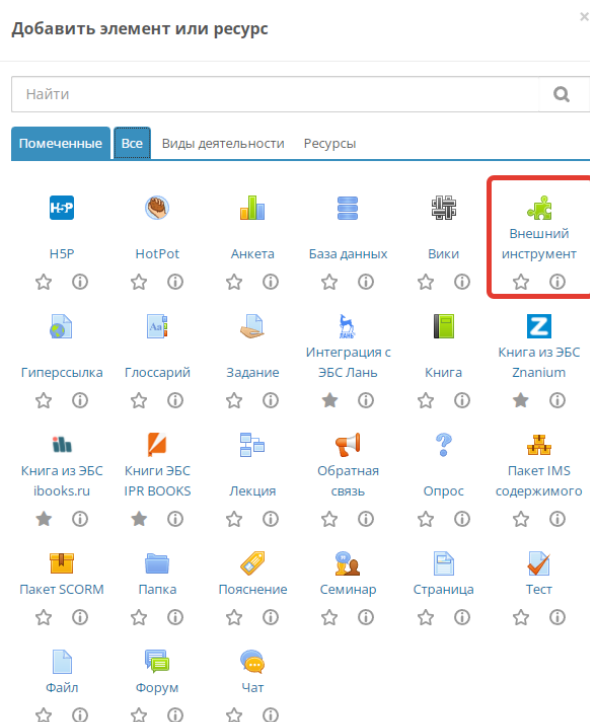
Добавить элемент или ресурс

×

Найти

Помеченные | Все | Виды деятельности | Ресурсы

H-P

H5P

HotPot

Анкета

База данных

Вики

Внешний инструмент

Гиперссылка

Глоссарий

Задание

Интеграция с ЭБС Лань

Книга

Z

Книга из ЭБС Znanium

Книга из ЭБС ibooks.ru

Книги ЭБС IPR BOOKS

Лекция

Обратная связь

Опрос

Пакет IMS содержимого

Пакет SCORM

Папка

Пояснение

Семинар

Страница

Тест

Файл

Форум

Чат